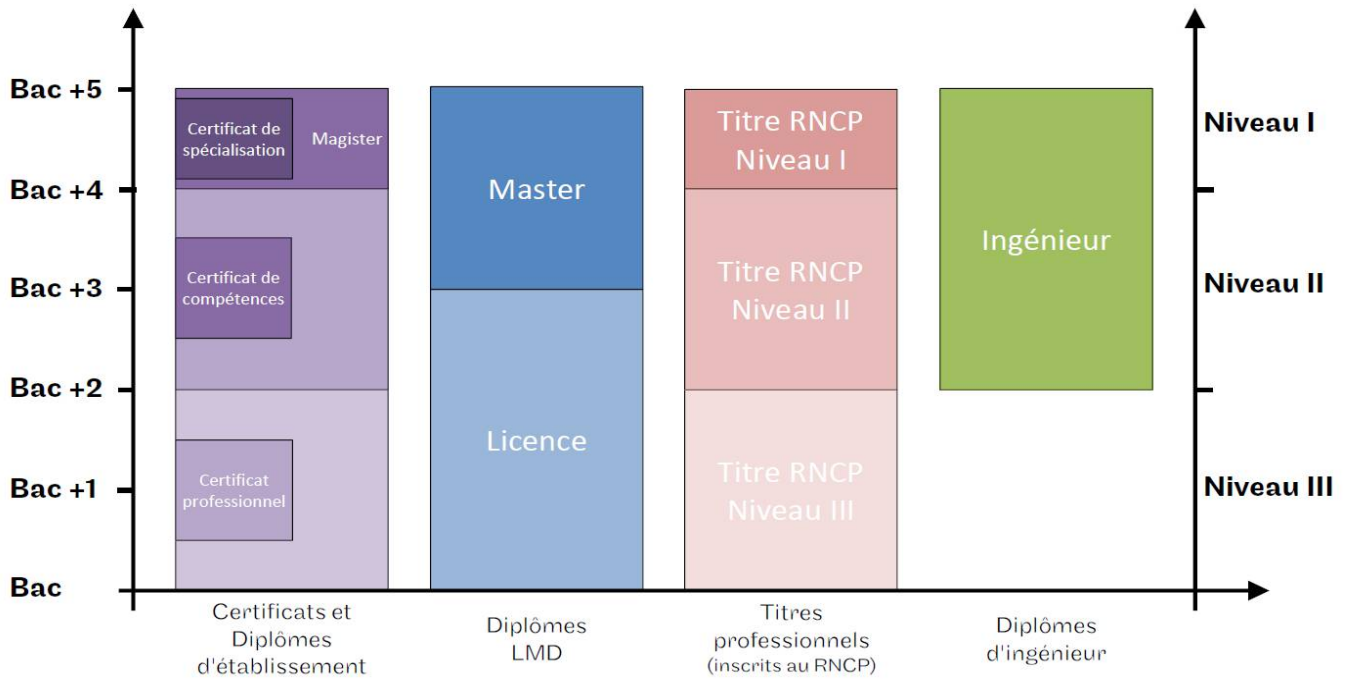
Bac +5
Bac +4
Bac +3
Bac +2
Bac +1
Bac

Certificat de spécialisation
Magister
Certificat de compétences
Certificat professionnel

Master
Licence

Titre RNCP Niveau I
Titre RNCP Niveau II
Titre RNCP Niveau III

Ingénieur

Niveau I
Niveau II
Niveau III

Certificats et Diplômes d'établissement
Diplômes LMD
Titres professionnels (inscrits au RNCP)
Diplômes d'ingénieur